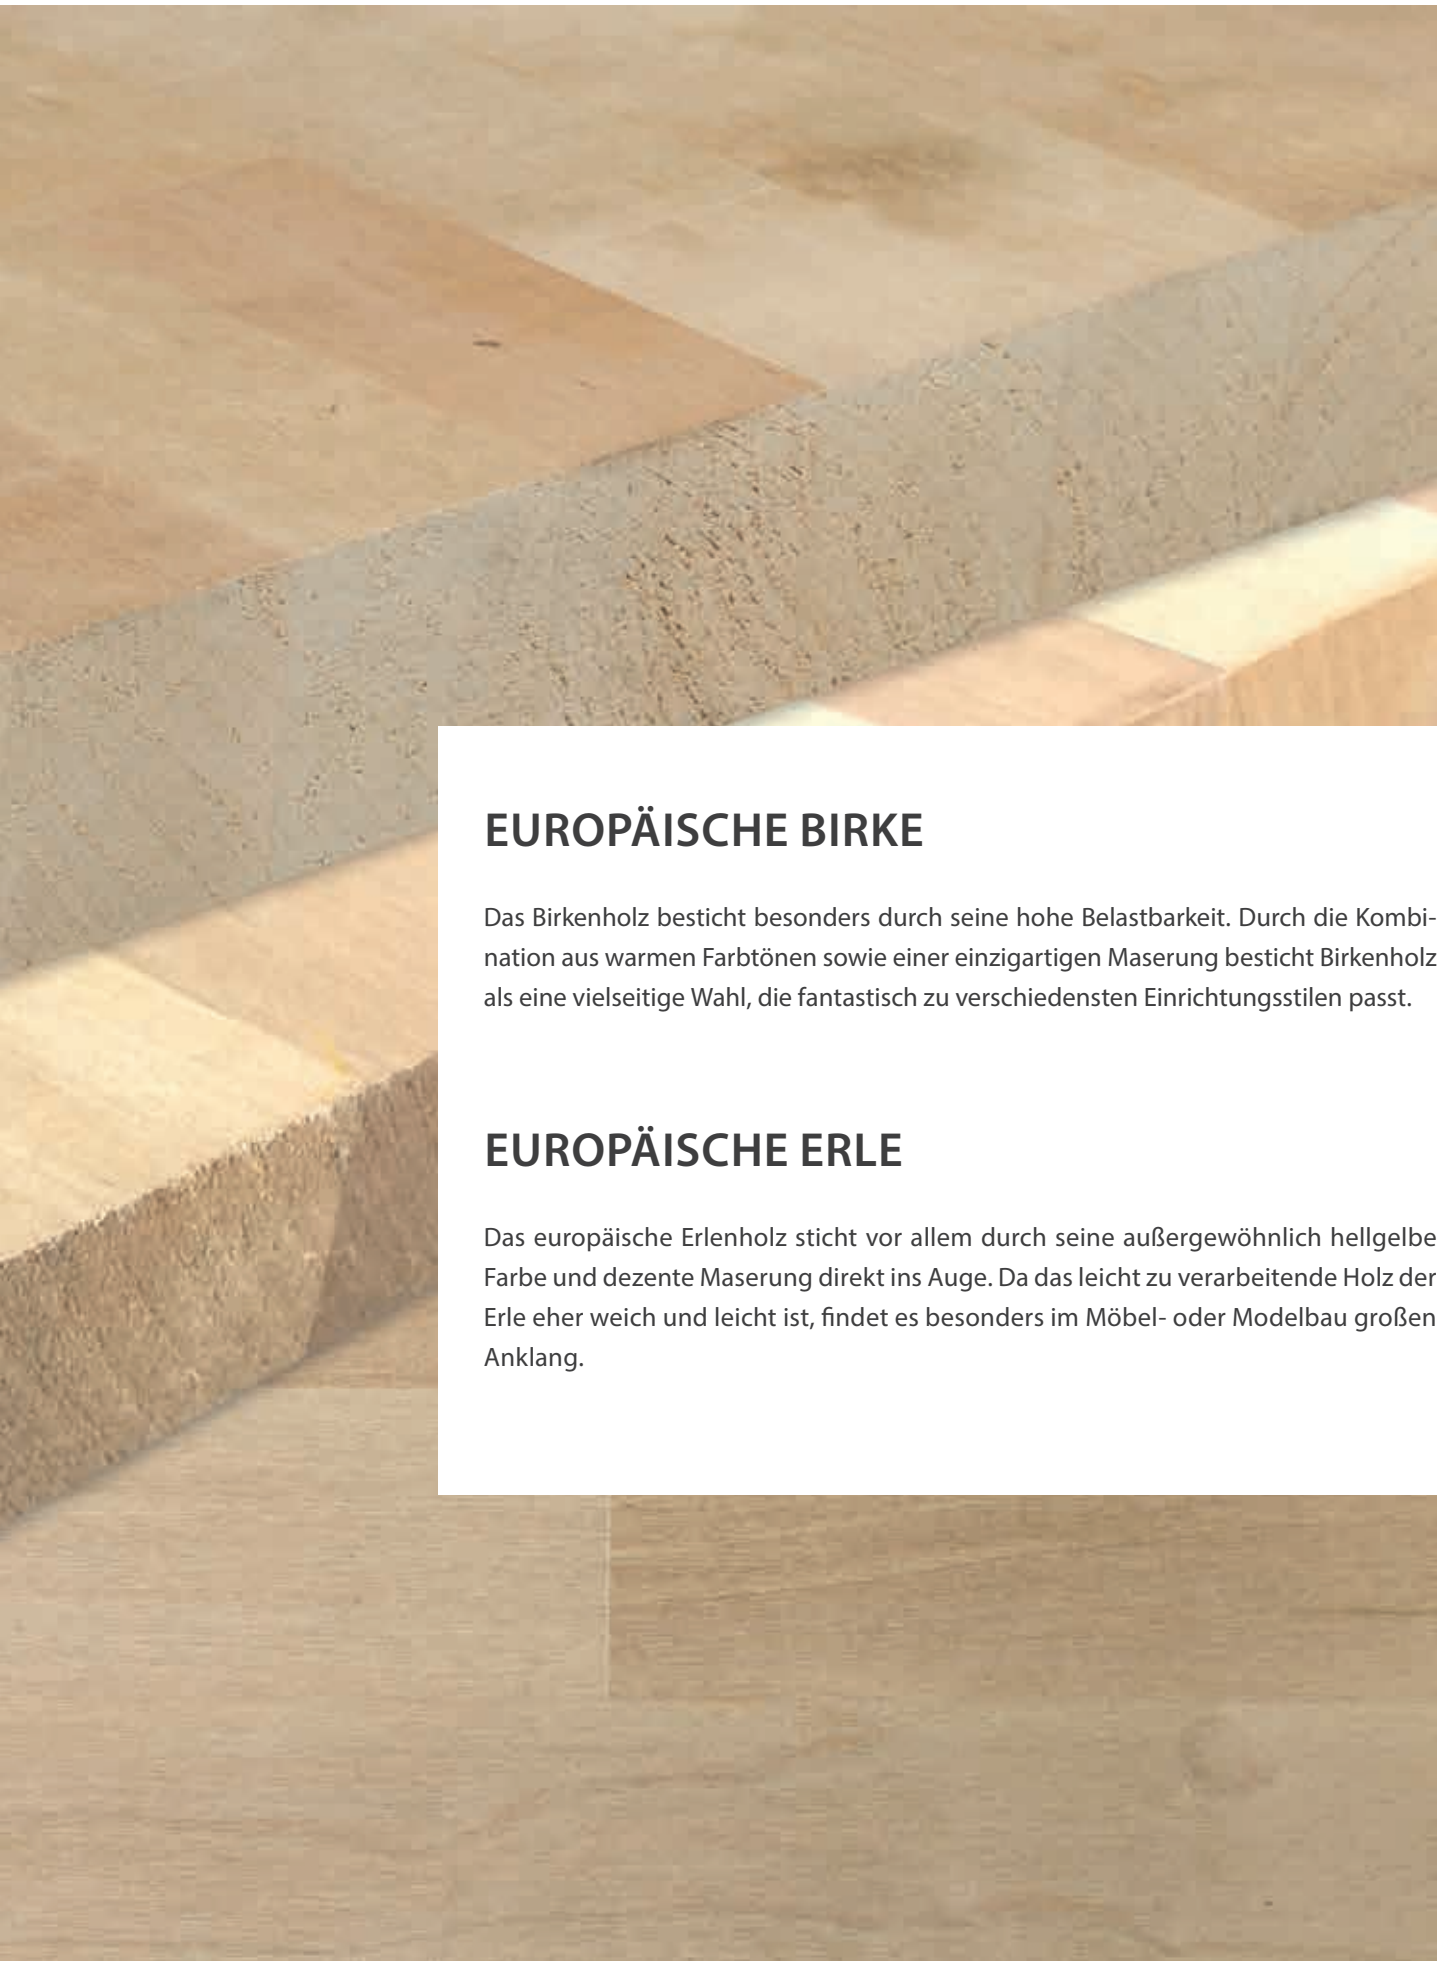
EUROPÄISCHE BIRKE

Das Birkenholz besticht besonders durch seine hohe Belastbarkeit. Durch die Kombination aus warmen Farbtönen sowie einer einzigartigen Maserung besticht Birkenholz als eine vielseitige Wahl, die fantastisch zu verschiedensten Einrichtungsstilen passt.

EUROPÄISCHE ERLE

Das europäische Erlenholz sticht vor allem durch seine außergewöhnlich hellgelbe Farbe und dezente Maserung direkt ins Auge. Da das leicht zu verarbeitende Holz der Erle eher weich und leicht ist, findet es besonders im Möbel- oder Modelbau großen Anklang.